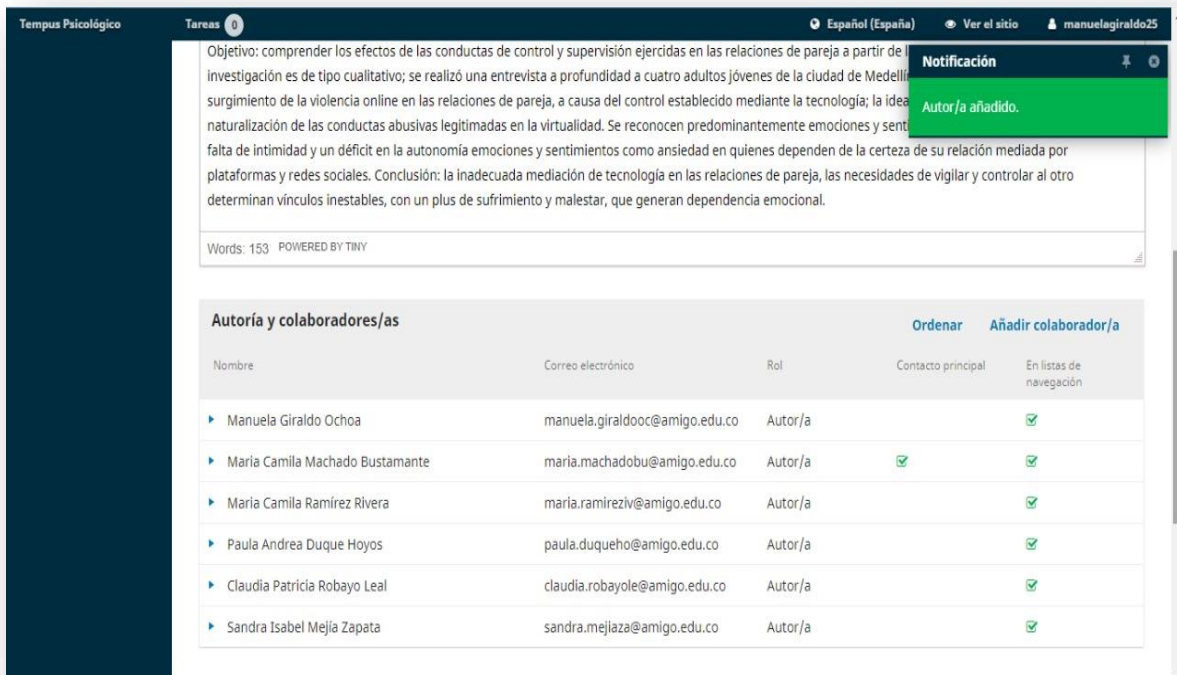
Tempus Psicológico Tareas 0 Español (España) Ver el sitio manuelagiraldo25

Objetivo: comprender los efectos de las conductas de control y supervisión ejercidas en las relaciones de pareja a partir de l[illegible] investigación es de tipo cualitativo; se realizó una entrevista a profundidad a cuatro adultos jóvenes de la ciudad de Medellí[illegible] surgimiento de la violencia online en las relaciones de pareja, a causa del control establecido mediante la tecnología; la idea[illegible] naturalización de las conductas abusivas legitimadas en la virtualidad. Se reconocen predominantemente emociones y sent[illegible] falta de intimidad y un déficit en la autonomía emociones y sentimientos como ansiedad en quienes dependen de la certeza de su relación mediada por plataformas y redes sociales. Conclusión: la inadecuada mediación de tecnología en las relaciones de pareja, las necesidades de vigilar y controlar al otro determinan vínculos inestables, con un plus de sufrimiento y malestar, que generan dependencia emocional.

Notificación

Autor/a añadido.

Words: 153 POWERED BY TINY

Autoría y colaboradores/as Ordenar Añadir colaborador/a

| Nombre | Correo electrónico | Rol | Contacto principal | En listas de navegación |
|---|---|---|---|---|
| Manuela Giraldo Ochoa | manuela.giraldooc@amigo.edu.co | Autor/a | | ✓ |
| Maria Camila Machado Bustamante | maria.machadobu@amigo.edu.co | Autor/a | ✓ | ✓ |
| Maria Camila Ramírez Rivera | maria.ramireziv@amigo.edu.co | Autor/a | | ✓ |
| Paula Andrea Duque Hoyos | paula.duqueho@amigo.edu.co | Autor/a | | ✓ |
| Claudia Patricia Robayo Leal | claudia.robayole@amigo.edu.co | Autor/a | | ✓ |
| Sandra Isabel Mejía Zapata | sandra.mejiaza@amigo.edu.co | Autor/a | | ✓ |